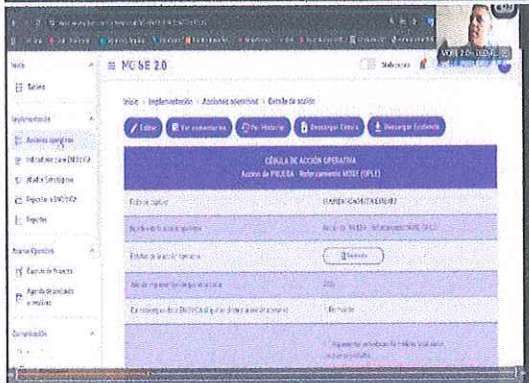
MOBE 2.0

Inicio

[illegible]

Implementación

Acciones operativas

Indicadores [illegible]

Metas Estratégicas

Reportes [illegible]

Reportes

Acciones Operativas

Cuadro de Proyectos

Agenda de actividades y eventos

Comunicación

Inicio > Implementación > Acciones operativas > Detalle de acción

Editar

Ver comentarios

Ver Historial

Descargar Cédula

Descargar Evidencia

CÉDULA DE ACCIÓN OPERATIVA

Acción de PRUEBA - Reforzamiento MOBE (OPLE)

| Fecha de captura | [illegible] |
|---|---|
| Nombre de la acción operativa | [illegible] |
| Estatus de la acción operativa | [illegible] |
| Año de implementación | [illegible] |
| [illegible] | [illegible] |